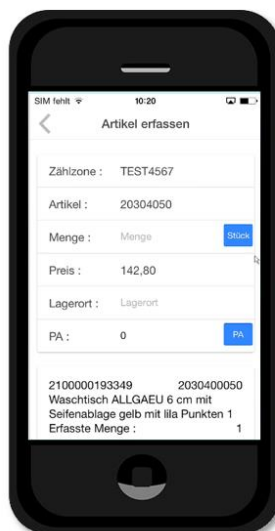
SIM fehlt
10:20

Artikel erfassen

Zählzone : TEST4567

Artikel : 20304050

Menge : Menge
Stück

Preis : 142,80

Lagerort : Lagerort

PA : 0
PA

2100000193349 2030400050
Waschtisch ALLGAEU 6 cm mit Seifenablage gelb mit lila Punkten 1
Erfasste Menge : 1